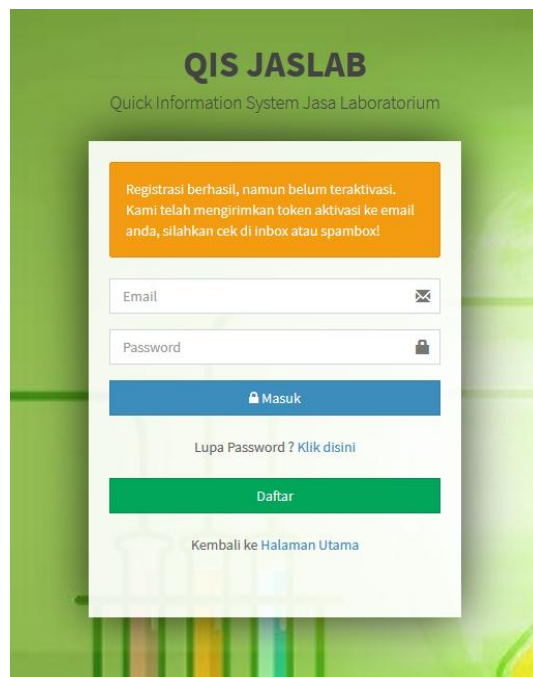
QIS JASLAB

Quick Information System Jasa Laboratorium

Registrasi berhasil, namun belum teraktivasi. Kami telah mengirimkan token aktivasi ke email anda, silahkan cek di inbox atau spambox!

Email

Password

Masuk

Lupa Password ? Klik disini

Daftar

Kembali ke Halaman Utama